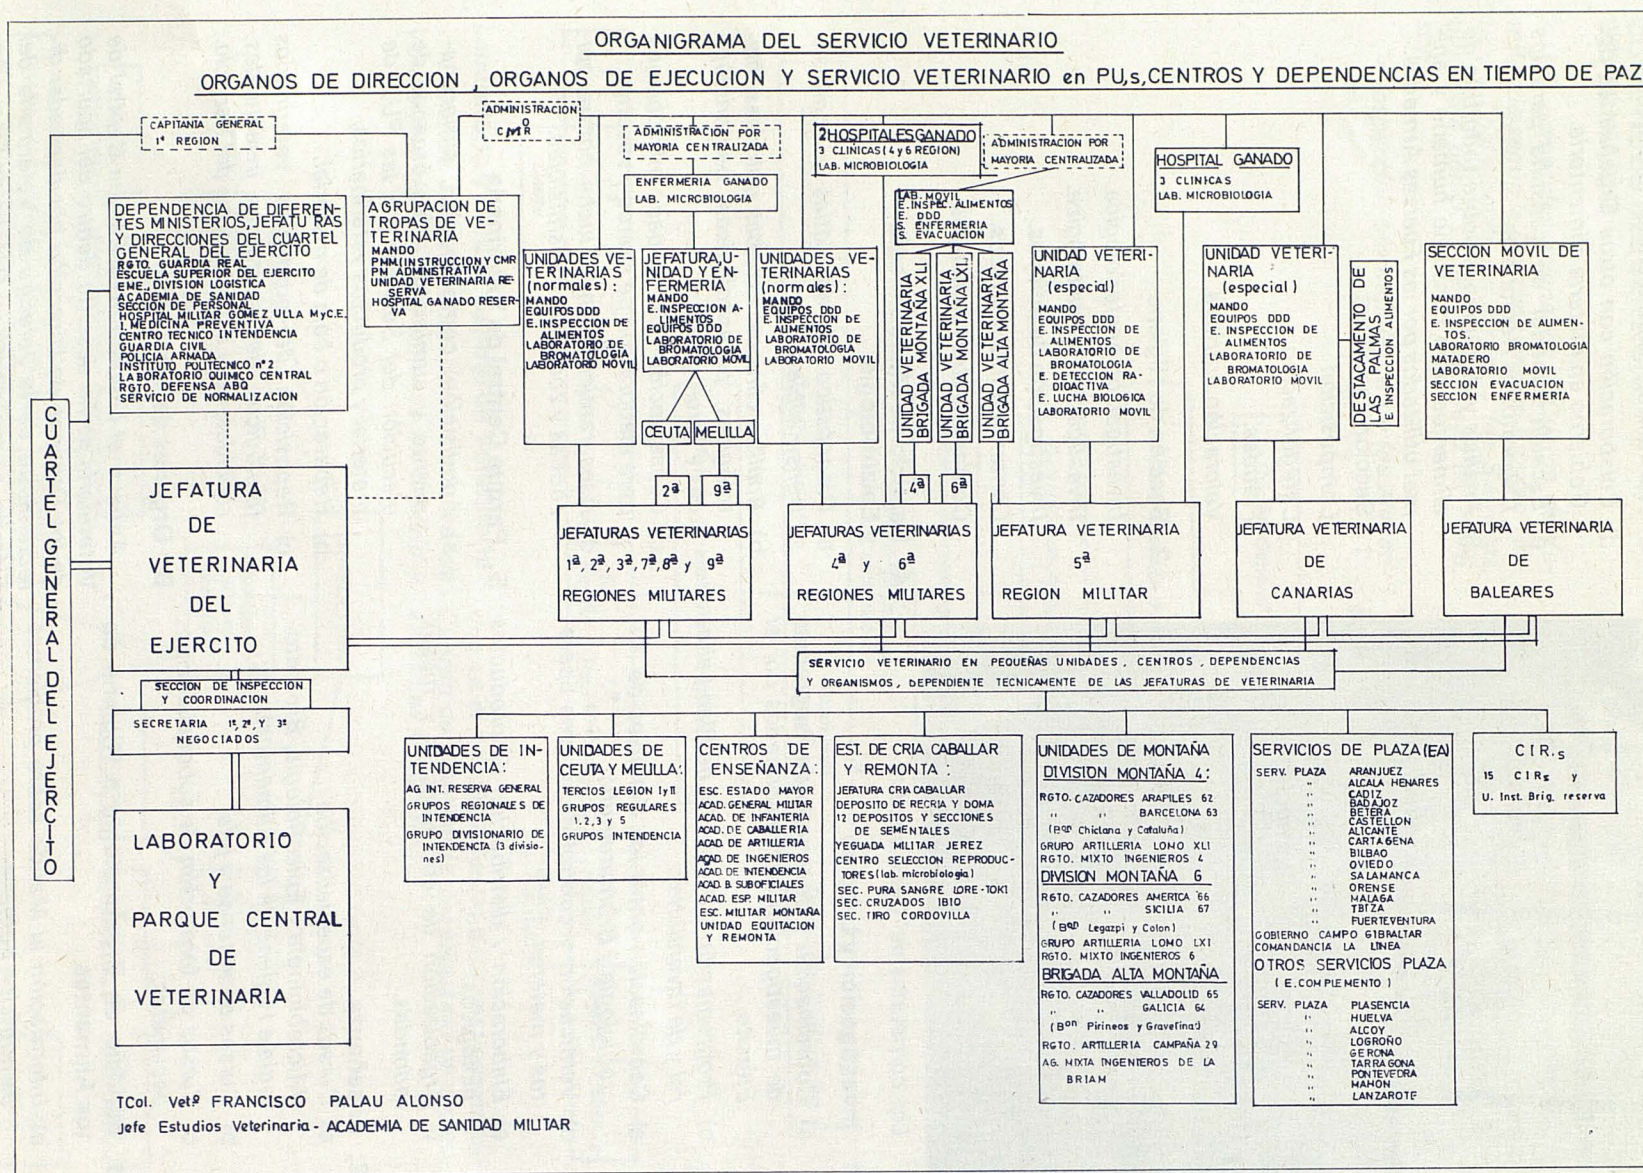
ORGANIGRAMA DEL SERVICIO VETERINARIO

ORGANOS DE DIRECCION , ORGANOS DE EJECUCION Y SERVICIO VETERINARIO en PU,s, CENTROS Y DEPENDENCIAS EN TIEMPO DE PAZ

CAPITANIA GENERAL 1ª REGION

ADMINISTRACION O CMR

ADMINISTRACION POR MAYORIA CENTRALIZADA

ENFERMERIA GANADO LAB. MICROBIOLOGIA

2 HOSPITALES GANADO
3 CLINICAS (4 y 6 REGION)
LAB. MICROBIOLOGIA

ADMINISTRACION POR MAYORIA CENTRALIZADA

HOSPITAL GANADO
3 CLINICAS
LAB. MICROBIOLOGIA

DEPENDENCIA DE DIFERENTES MINISTERIOS, JEFATURAS Y DIRECCIONES DEL CUARTEL GENERAL DEL EJERCITO
RGTO. GUARDIA REAL
ESCUELA SUPERIOR DEL EJERCITO
EME., DIVISION LOGISTICA
ACADEMIA DE SANIDAD
SECCION DE PERSONAL
HOSPITAL MILITAR GOMEZ ULLA MyC.E.
I. MEDICINA PREVENTIVA
CENTRO TECNICO INTENDENCIA
GUARDIA CIVIL
POLICIA ARMADA
INSTITUTO POLITECNICO nº2
LABORATORIO QUIMICO CENTRAL
RGTO. DEFENSA ABQ
SERVICIO DE NORMALIZACION

AGRUPACION DE TROPAS DE VETERINARIA
MANDO
PMM (INSTRUCCION Y CMR)
PM ADMINSTRATIVA
UNIDAD VETERINARIA RESERVA
HOSPITAL GANADO RESERVA

UNIDADES VETERINARIAS (normales):
MANDO
EQUIPOS DDD
E. INSPECCION DE ALIMENTOS
LABORATORIO DE BROMATOLOGIA
LABORATORIO MOVIL

JEFATURA, UNIDAD Y ENFERMERIA
MANDO
E. INSPECCION ALIMENTOS
EQUIPOS DDD
LABORATORIO DE BROMATOLOGIA
LABORATORIO MOVIL

CEUTA MELILLA

UNIDADES VETERINARIAS (normales):
MANDO
EQUIPOS DDD
E. INSPECCION DE ALIMENTOS
LABORATORIO DE BROMATOLOGIA
LABORATORIO MOVIL

LAB. MOVIL
E. INSPEC. ALIMENTOS
E. DDD
S. ENFERMERIA
S. EVACUACION

UNIDAD VETERINARIA BRIGADA MONTAÑA XLI
UNIDAD VETERINARIA BRIGADA MONTAÑA LXI
UNIDAD VETERINARIA BRIGADA ALTA MONTAÑA

UNIDAD VETERINARIA (especial)
MANDO
EQUIPOS DDD
E. INSPECCION DE ALIMENTOS
LABORATORIO DE BROMATOLOGIA
E. DETECCION RADIOACTIVA
E. LUCHA BIOLOGICA
LABORATORIO MOVIL

UNIDAD VETERINARIA (especial)
MANDO
EQUIPOS DDD
E. INSPECCION DE ALIMENTOS
LABORATORIO DE BROMATOLOGIA
LABORATORIO MOVIL

DESTACAMENTO DE LAS PALMAS
E. INSPECCION ALIMENTOS

SECCION MOVIL DE VETERINARIA
MANDO
EQUIPOS DDD
E. INSPECCION DE ALIMENTOS
LABORATORIO BROMATOLOGIA
MATADERO
LABORATORIO MOVIL
SECCION EVACUACION
SECCION ENFERMERIA

CUARTEL GENERAL DEL EJERCITO

JEFATURA DE VETERINARIA DEL EJERCITO

2ª 9ª 4ª 6ª

JEFATURAS VETERINARIAS 1ª, 2ª, 3ª, 7ª, 8ª y 9ª REGIONES MILITARES

JEFATURAS VETERINARIAS 4ª y 6ª REGIONES MILITARES

JEFATURA VETERINARIA 5ª REGION MILITAR

JEFATURA VETERINARIA DE CANARIAS

JEFATURA VETERINARIA DE BALEARES

SECCION DE INSPECCION Y COORDINACION

SECRETARIA 1ª, 2ª, Y 3ª NEGOCIADOS

SERVICIO VETERINARIO EN PEQUEÑAS UNIDADES, CENTROS, DEPENDENCIAS Y ORGANISMOS, DEPENDIENTE TECNICAMENTE DE LAS JEFATURAS DE VETERINARIA

LABORATORIO Y PARQUE CENTRAL DE VETERINARIA

UNIDADES DE INTENDENCIA:
AG. INT. RESERVA GENERAL
GRUPOS REGIONALES DE INTENDENCIA
GRUPO DIVISIONARIO DE INTENDENCIA (3 divisiones)

UNIDADES DE CEUTA Y MELILLA:
TERCIOS LEGION I y II
GRUPOS REGULARES 1, 2, 3 y 5
GRUPOS INTENDENCIA

CENTROS DE ENSEÑANZA:
ESC. ESTADO MAYOR
ACAD. GENERAL MILITAR
ACAD. DE INFANTERIA
ACAD. DE CABALLERIA
ACAD. DE ARTILLERIA
ACAD. DE INGENIEROS
ACAD. DE INTENDENCIA
ACAD. B. SUBOFICIALES
ACAD. ESP. MILITAR
ESC. MILITAR MONTAÑA
UNIDAD EQUITACION Y REMONTA

EST. DE CRIA CABALLAR Y REMONTA:
JEFATURA CRIA CABALLAR
DEPOSITO DE RECRIA Y DOMA
12 DEPOSITOS Y SECCIONES DE SEMENTALES
YEGUADA MILITAR JEREZ
CENTRO SELECCION REPRODUCTORES (lab. microbiologia)
SEC. PURA SANGRE LORE-TOKI
SEC. CRUZADOS IBIO
SEC. TIRO CORDOVILLA

UNIDADES DE MONTAÑA
DIVISION MONTAÑA 4:
RGTO. CAZADORES ARAPILES 62
" " BARCELONA 63
(Bon Chiclana y Cataluña)
GRUPO ARTILLERIA LOMO XLI
RGTO. MIXTO INGENIEROS 4
DIVISION MONTAÑA 6
RGTO. CAZADORES AMERICA 66
" " SICILIA 67
(Bon Legazpi y Colon)
GRUPO ARTILLERIA LOMO LXI
RGTO. MIXTO INGENIEROS 6
BRIGADA ALTA MONTAÑA
RGTO. CAZADORES VALLADOLID 65
" " GALICIA 64
(Bon Pirineos y Gravelinas)
RGTO. ARTILLERIA CAMPAÑA 29
AG. MIXTA INGENIEROS DE LA BRIAM

SERVICIOS DE PLAZA (EA)
SERV. PLAZA ARANJUEZ
" ALCALA HENARES
" CADIZ
" BADAJOZ
" BETERA
" CASTELLON
" ALICANTE
" CARTAGENA
" BILBAO
" OVIEDO
" SALAMANCA
" ORENSE
" MALAGA
" IBIZA
" FUERTEVENTURA
GOBIERNO CAMPO GIBRALTAR
COMANDANCIA LA LINEA
OTROS SERVICIOS PLAZA
( E. COMPLEMENTO )
SERV. PLAZA PLASENCIA
" HUELVA
" ALCOY
" LOGROÑO
" GERONA
" TARRAGONA
" PONTEVEDRA
" MAHON
" LANZAROTE

CIR.s
15 CIRs y U. Inst. Brig. reserva

TCol. Vetº FRANCISCO PALAU ALONSO
Jefe Estudios Veterinaria - ACADEMIA DE SANIDAD MILITAR